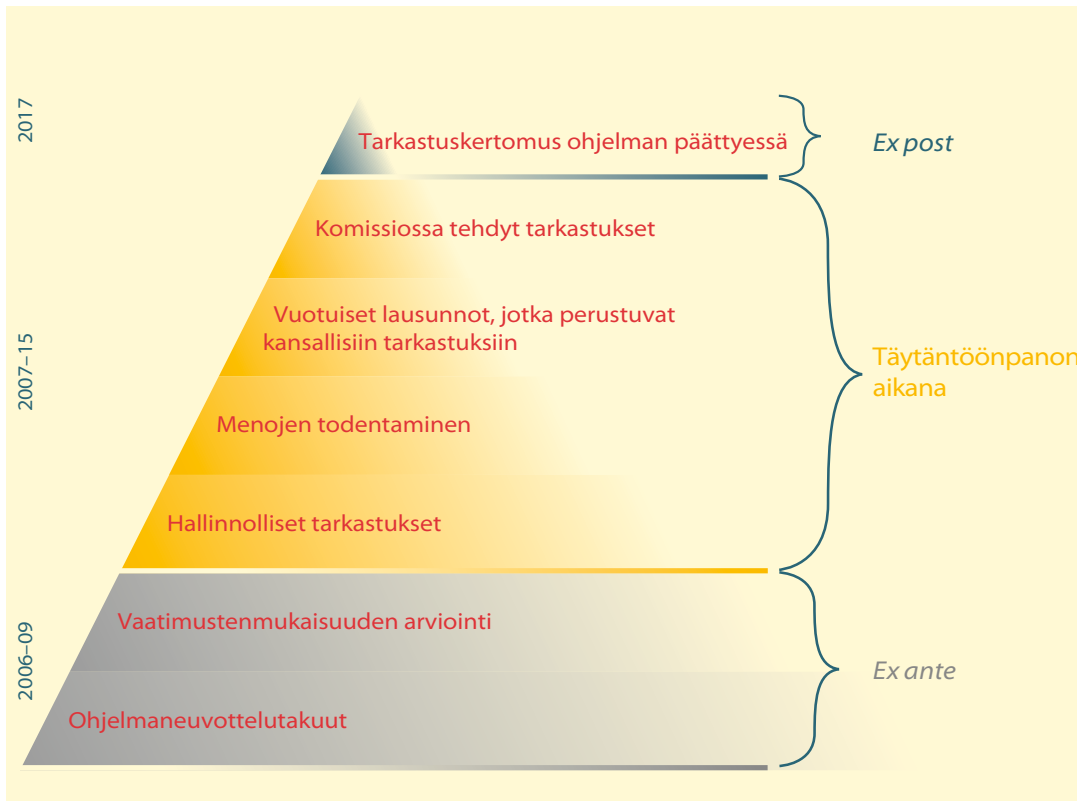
2017

Tarkastuskertomus ohjelman päättyessä

Ex post

2007–15

Komissiossa tehdyt tarkastukset

Vuotuiset lausunnot, jotka perustuvat kansallisiin tarkastuksiin

Menojen todentaminen

Hallinnolliset tarkastukset

Täytäntöönpanon aikana

2006–09

Vaatimustenmukaisuuden arviointi

Ohjelmaneuvottelutakuut

Ex ante